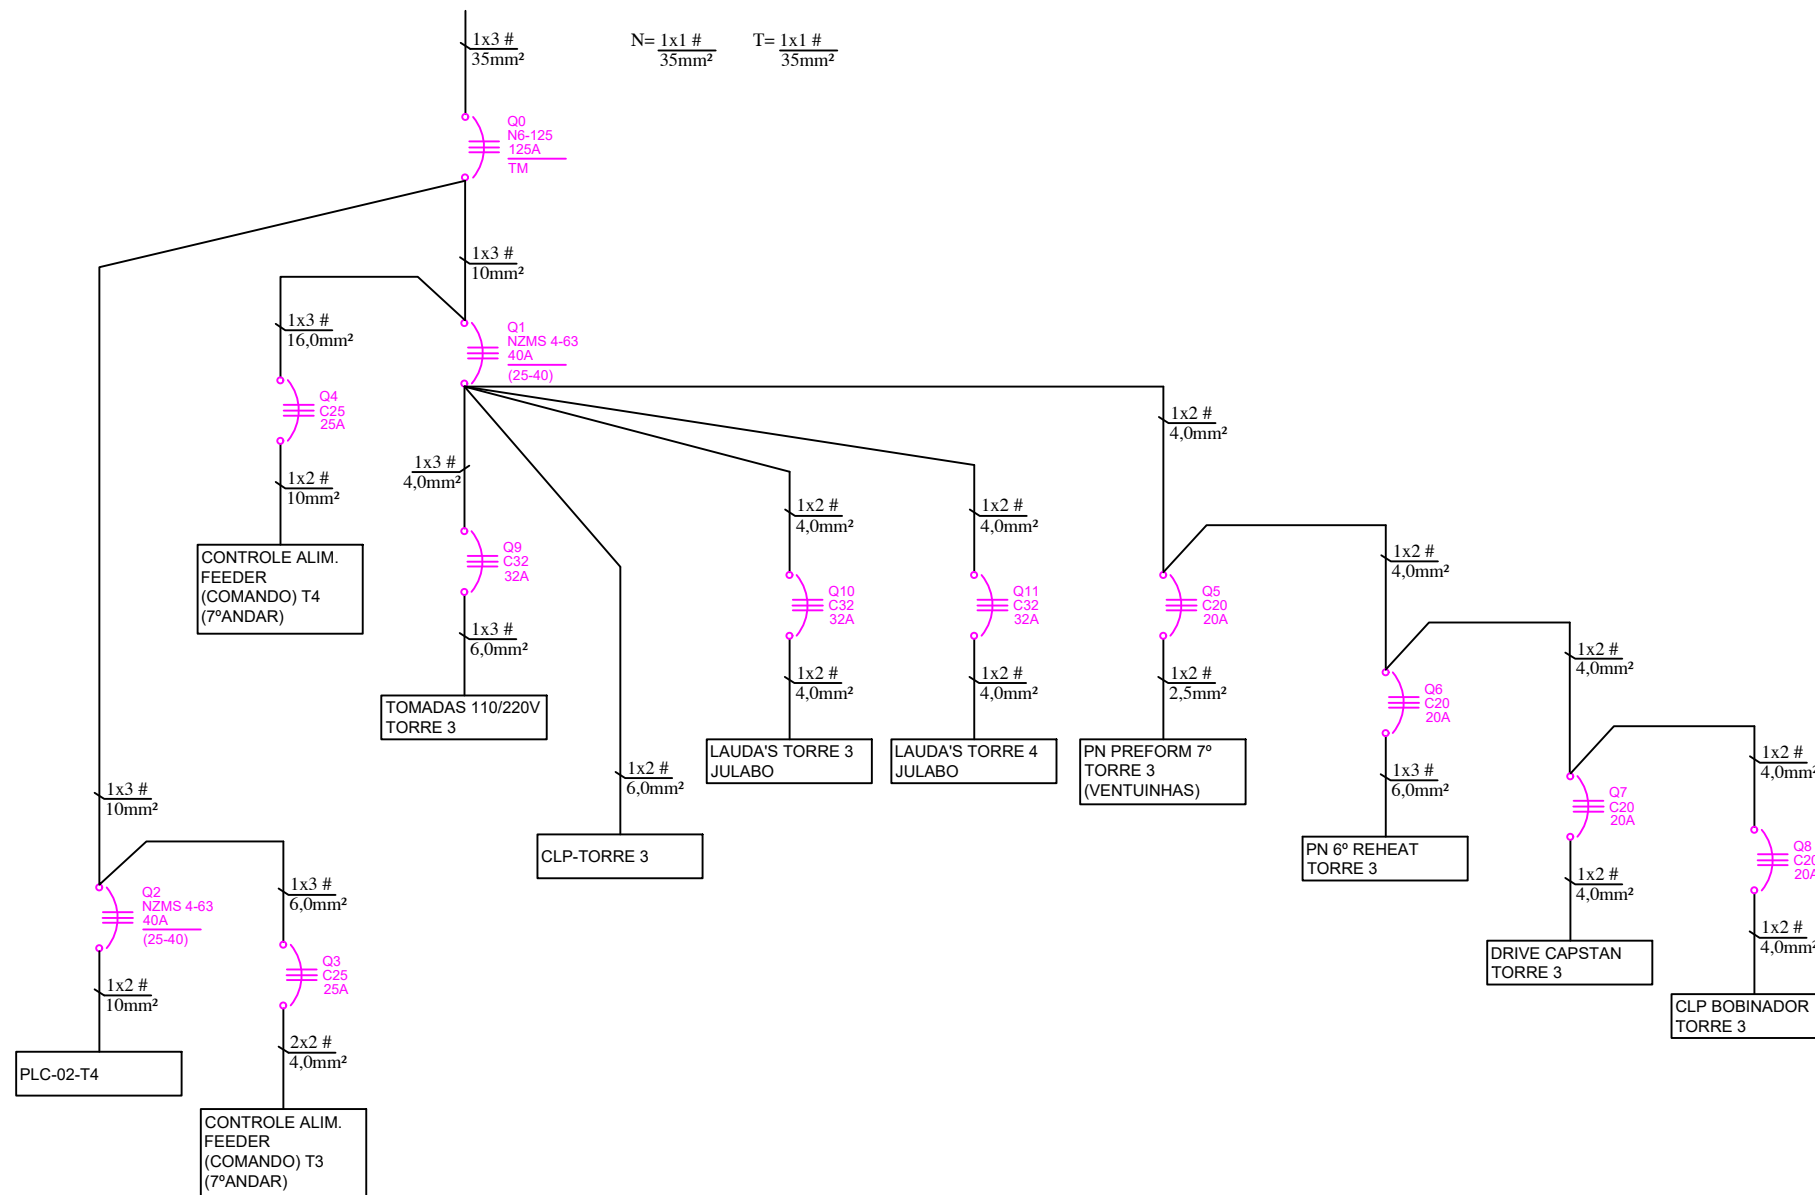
1x3 #
35mm²

N= 1x1 #
35mm²

T= 1x1 #
35mm²

Q0
N6-125
125A
TM

1x3 #
10mm²

1x3 #
16,0mm²

Q1
NZMS 4-63
40A
(25-40)

Q4
C25
25A

1x2 #
4,0mm²

1x2 #
10mm²

1x3 #
4,0mm²

1x2 #
4,0mm²

1x2 #
4,0mm²

1x2 #
4,0mm²

CONTROLE ALIM. FEEDER (COMANDO) T4 (7ºANDAR)

Q9
C32
32A

Q10
C32
32A

Q11
C32
32A

Q5
C20
20A

1x3 #
6,0mm²

1x2 #
4,0mm²

1x2 #
4,0mm²

1x2 #
2,5mm²

1x2 #
4,0mm²

Q6
C20
20A

TOMADAS 110/220V TORRE 3

LAUDA'S TORRE 3 JULABO

LAUDA'S TORRE 4 JULABO

PN PREFORM 7º TORRE 3 (VENTUINHAS)

1x2 #
6,0mm²

1x2 #
4,0mm²

1x3 #
10mm²

1x3 #
6,0mm²

1x2 #
4,0mm²

CLP-TORRE 3

PN 6º REHEAT TORRE 3

Q7
C20
20A

1x3 #
6,0mm²

Q2
NZMS 4-63
40A
(25-40)

Q8
C20
20A

Q3
C25
25A

1x2 #
4,0mm²

1x2 #
10mm²

1x2 #
4,0mm²

DRIVE CAPSTAN TORRE 3

2x2 #
4,0mm²

CLP BOBINADOR TORRE 3

PLC-02-T4

CONTROLE ALIM. FEEDER (COMANDO) T3 (7ºANDAR)